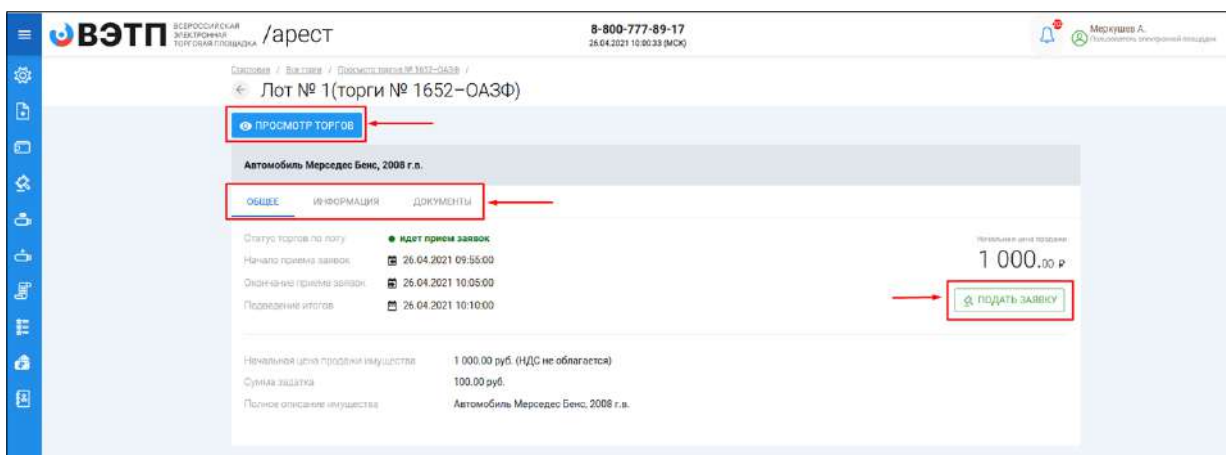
ВЭТП ВСЕРОССИЙСКАЯ ЭЛЕКТРОННАЯ ТОРГОВАЯ ПЛОЩАДКА /арест

8-800-777-89-17
26.04.2021 10:00:33 (МСК)

Меркушев А.
Пользователь электронной площадки

Стартовая / Все торги / Просмотр торгов № 1652–ОАЗФ /

← Лот № 1(торги № 1652–ОАЗФ)

ПРОСМОТР ТОРГОВ

Автомобиль Мерседес Бенс, 2008 г.в.

ОБЩЕЕ ИНФОРМАЦИЯ ДОКУМЕНТЫ

Статус торгов по лоту • идет прием заявок
Начало приема заявок 26.04.2021 09:55:00
Окончание приема заявок 26.04.2021 10:05:00
Подведение итогов 26.04.2021 10:10:00

Начальная цена продажи
1 000.00 ₽

ПОДАТЬ ЗАЯВКУ

Начальная цена продажи имущества 1 000.00 руб. (НДС не облагается)
Сумма задатка 100.00 руб.
Полное описание имущества Автомобиль Мерседес Бенс, 2008 г.в.